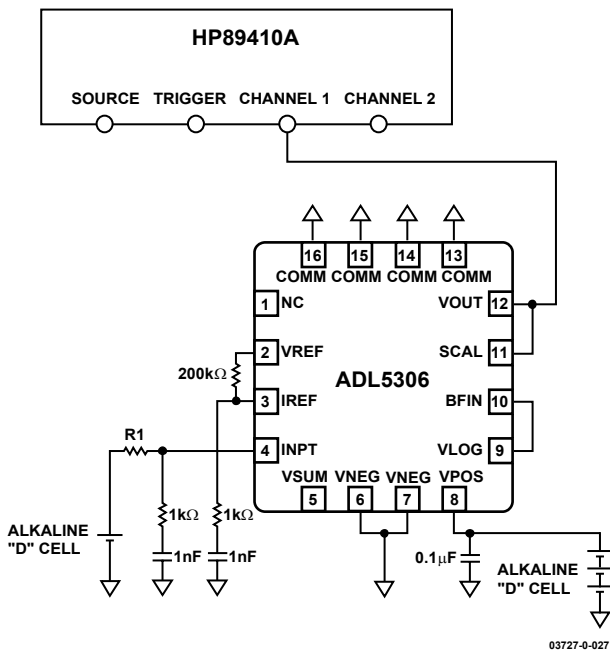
HP89410A

SOURCE TRIGGER CHANNEL 1 CHANNEL 2

16 15 14 13
COMM COMM COMM COMM

1 NC
2 VREF
3 IREF
4 INPT
VSUM VNEG VNEG VPOS
5 6 7 8

VOUT 12
SCAL 11
BFIN 10
VLOG 9

ADL5306

200kΩ

R1

1kΩ 1kΩ

1nF 1nF

0.1μF

ALKALINE "D" CELL

ALKALINE "D" CELL

03727-0-027